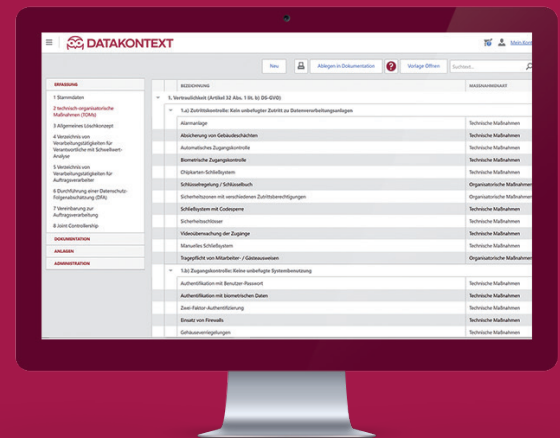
DATAKONTEXT

Mein Kon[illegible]

Neu | Ablegen in Dokumentation | Vorlage Öffnen | Suchtext...

ERFASSUNG
1 Stammdaten
2 technisch-organisatorische Maßnahmen (TOMs)
3 Allgemeines Löschkonzept
4 Verzeichnis von Verarbeitungstätigkeiten für Verantwortliche mit Schwellwert-Analyse
5 Verzeichnis von Verarbeitungstätigkeiten für Auftragsverarbeiter
6 Durchführung einer Datenschutz-Folgenabschätzung (DFA)
7 Vereinbarung zur Auftragsverarbeitung
8 Joint-Controllership
DOKUMENTATION
ANLAGEN
ADMINISTRATION

| BEZEICHNUNG | MASSNAHMENART |
|---|---|
| 1. Vertraulichkeit (Artikel 32 Abs. 1 lit. b) DS-GVO) | |
| 1.a) Zutrittskontrolle: Kein unbefugter Zutritt zu Datenverarbeitungsanlagen | |
| Alarmanlage | Technische Maßnahmen |
| Absicherung von Gebäudeschächten | Technische Maßnahmen |
| Automatisches Zugangskontrolle | Technische Maßnahmen |
| Biometrische Zugangskontrolle | Technische Maßnahmen |
| Chipkarten-Schließsystem | Technische Maßnahmen |
| Schlüsselregelung / Schlüsselbuch | Organisatorische Maßnahmen |
| Sicherheitszonen mit verschiedenen Zutrittsberechtigungen | Organisatorische Maßnahmen |
| Schließsystem mit Codesperre | Technische Maßnahmen |
| Sicherheitsschlösser | Technische Maßnahmen |
| Videoüberwachung der Zugänge | Technische Maßnahmen |
| Manuelles Schließsystem | Technische Maßnahmen |
| Tragepflicht von Mitarbeiter- / Gästeausweisen | Organisatorische Maßnahmen |
| 1.b) Zugangskontrolle: Keine unbefugte Systembenutzung | |
| Authentifikation mit Benutzer-Passwort | Technische Maßnahmen |
| Authentifikation mit biometrischen Daten | Technische Maßnahmen |
| Zwei-Faktor-Authentifizierung | Technische Maßnahmen |
| Einsatz von Firewalls | Technische Maßnahmen |
| Gehäuseverriegelungen | Technische Maßnahmen |